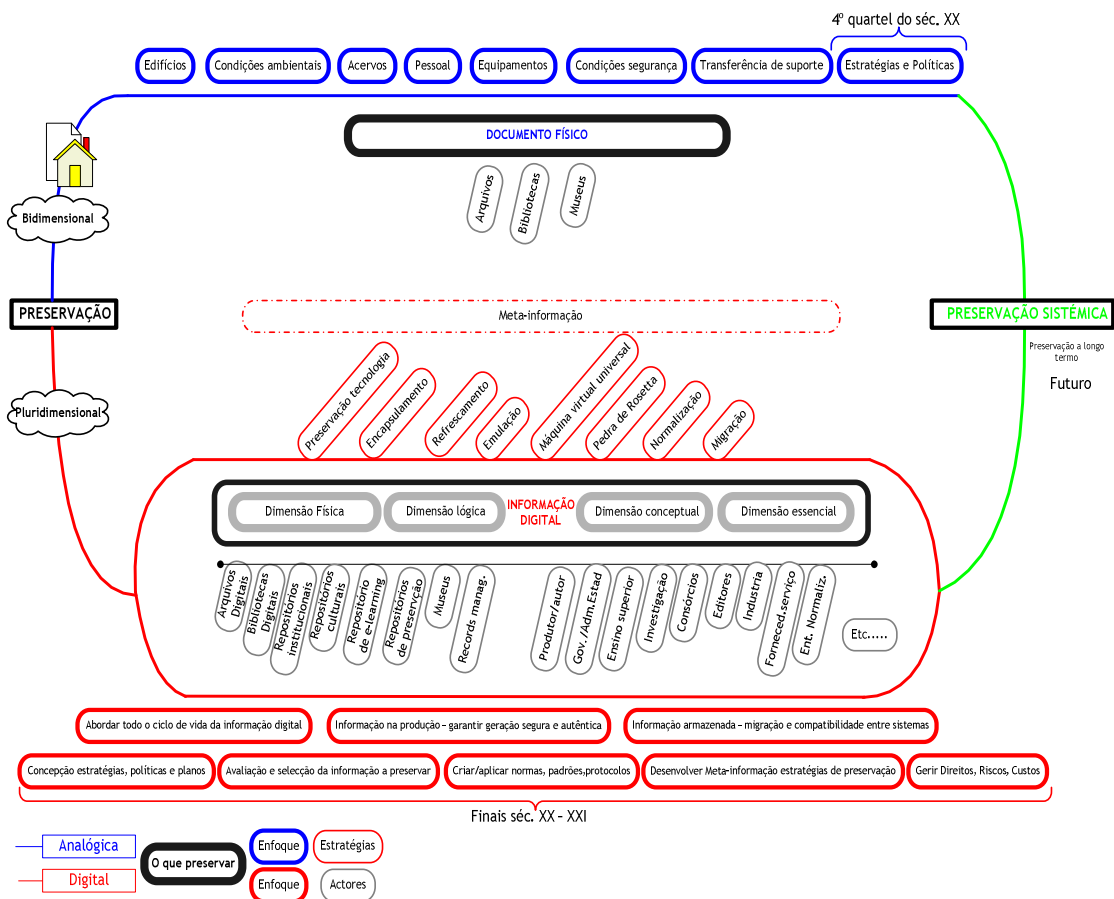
4º quartel do séc. XX

Edifícios
Condições ambientais
Acervos
Pessoal
Equipamentos
Condições segurança
Transferência de suporte
Estratégias e Políticas

DOCUMENTO FÍSICO

Arquivos
Bibliotecas
Museus

Bidimensional

PRESERVAÇÃO

PRESERVAÇÃO SISTÉMICA

Preservação a longo termo

Futuro

Meta-informação

Pluridimensional

Preservação tecnologia
Encapsulamento
Refrescamento
Emulação
Máquina virtual universal
Pedra de Rosetta
Normalização
Migração

Dimensão Física
Dimensão lógica
INFORMAÇÃO DIGITAL
Dimensão conceptual
Dimensão essencial

Arquivos Digitais
Bibliotecas Digitais
Repositórios institucionais
Repositórios culturais
Repositório de e-learning
Repositórios de preservação
Museus
Records manag.
Produtor/autor
Gov. /Adm.Estad
Ensino superior
Investigação
Consórcios
Editores
Industria
Forneced.serviço
Ent. Normaliz.
Etc.....

Abordar todo o ciclo de vida da informação digital
Informação na produção – garantir geração segura e autêntica
Informação armazenada – migração e compatibilidade entre sistemas

Concepção estratégias, políticas e planos
Avaliação e selecção da informação a preservar
Criar/aplicar normas, padrões,protocolos
Desenvolver Meta-informação estratégias de preservação
Gerir Direitos, Riscos, Custos

Finais séc. XX – XXI

Analógica
Digital
O que preservar
Enfoque
Estratégias
Enfoque
Actores